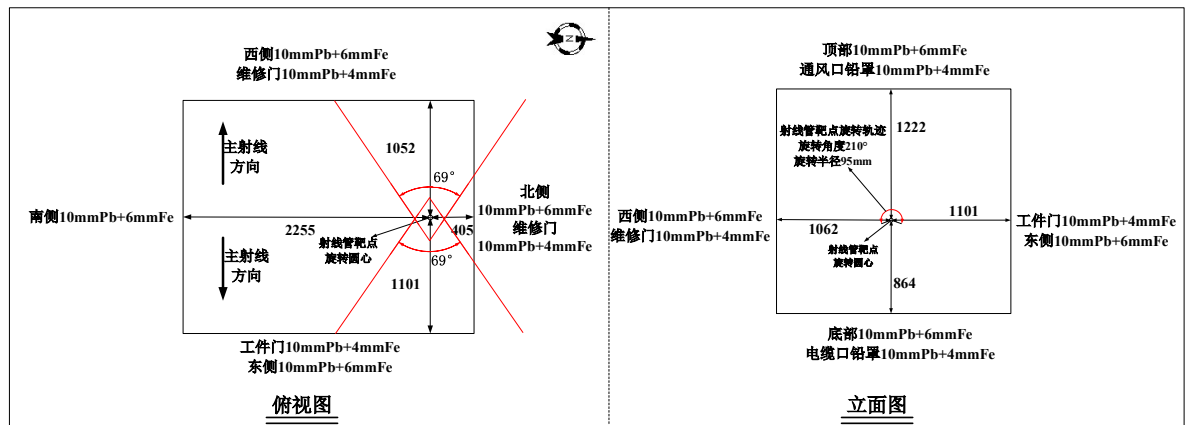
N

西侧10mmPb+6mmFe
维修门10mmPb+4mmFe

主射线
方向

1052

69°

北侧
10mmPb+6mmFe
维修门
10mmPb+4mmFe

南侧10mmPb+6mmFe

2255

405

射线管靶点
旋转圆心

主射线
方向

69°

1101

工件门10mmPb+4mmFe
东侧10mmPb+6mmFe

俯视图

顶部10mmPb+6mmFe
通风口铅罩10mmPb+4mmFe

射线管靶点旋转轨迹
旋转角度210°
旋转半径95mm

1222

西侧10mmPb+6mmFe
维修门10mmPb+4mmFe

1062

1101

工件门10mmPb+4mmFe
东侧10mmPb+6mmFe

射线管靶点
旋转圆心

864

底部10mmPb+6mmFe
电缆口铅罩10mmPb+4mmFe

立面图